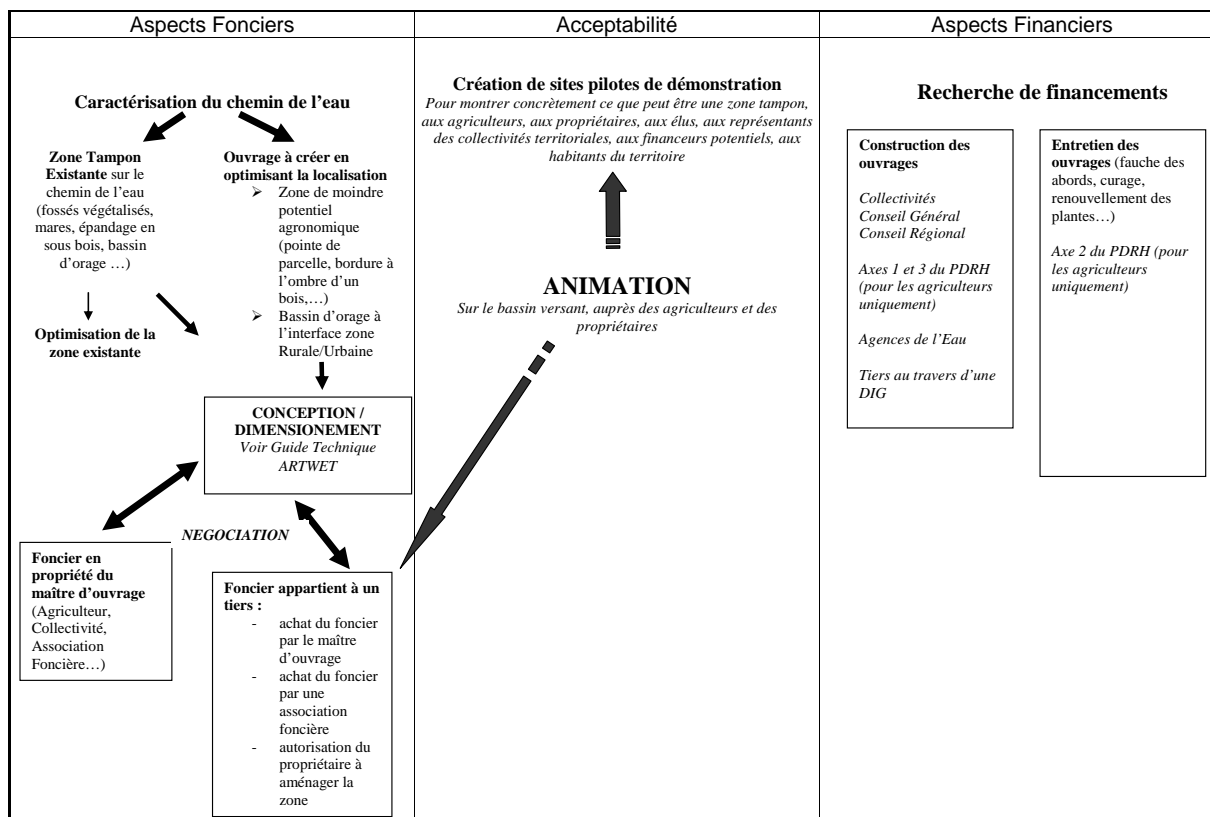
Aspects Fonciers

Acceptabilité

Aspects Financiers

Caractérisation du chemin de l'eau

Zone Tampon Existante sur le chemin de l'eau (fossés végétalisés, mares, épandage en sous bois, bassin d'orage …)

Optimisation de la zone existante

Ouvrage à créer en optimisant la localisation
➢ Zone de moindre potentiel agronomique (pointe de parcelle, bordure à l'ombre d'un bois,…)
➢ Bassin d'orage à l'interface zone Rurale/Urbaine

CONCEPTION / DIMENSIONEMENT
Voir Guide Technique ARTWET

NEGOCIATION

Foncier en propriété du maître d'ouvrage (Agriculteur, Collectivité, Association Foncière…)

Foncier appartient à un tiers :
- achat du foncier par le maître d'ouvrage
- achat du foncier par une association foncière
- autorisation du propriétaire à aménager la zone

Création de sites pilotes de démonstration
Pour montrer concrètement ce que peut être une zone tampon, aux agriculteurs, aux propriétaires, aux élus, aux représentants des collectivités territoriales, aux financeurs potentiels, aux habitants du territoire

ANIMATION
Sur le bassin versant, auprès des agriculteurs et des propriétaires

Recherche de financements

Construction des ouvrages

Collectivités
Conseil Général
Conseil Régional

Axes 1 et 3 du PDRH (pour les agriculteurs uniquement)

Agences de l'Eau

Tiers au travers d'une DIG

Entretien des ouvrages (fauche des abords, curage, renouvellement des plantes…)

Axe 2 du PDRH (pour les agriculteurs uniquement)